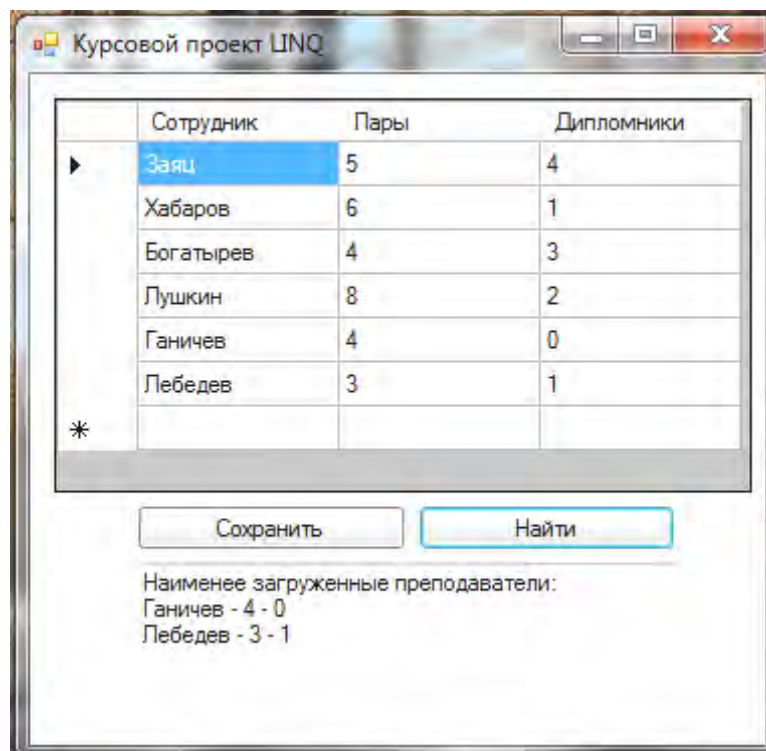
Курсовой проект LINQ

| | Сотрудник | Пары | Дипломники |
|---|---|---|---|
| ▶ | Заяц | 5 | 4 |
| | Хабаров | 6 | 1 |
| | Богатырев | 4 | 3 |
| | Лушкин | 8 | 2 |
| | Ганичев | 4 | 0 |
| | Лебедев | 3 | 1 |
| * | | | |

Сохранить
Найти

Наименее загруженные преподаватели:
Ганичев - 4 - 0
Лебедев - 3 - 1